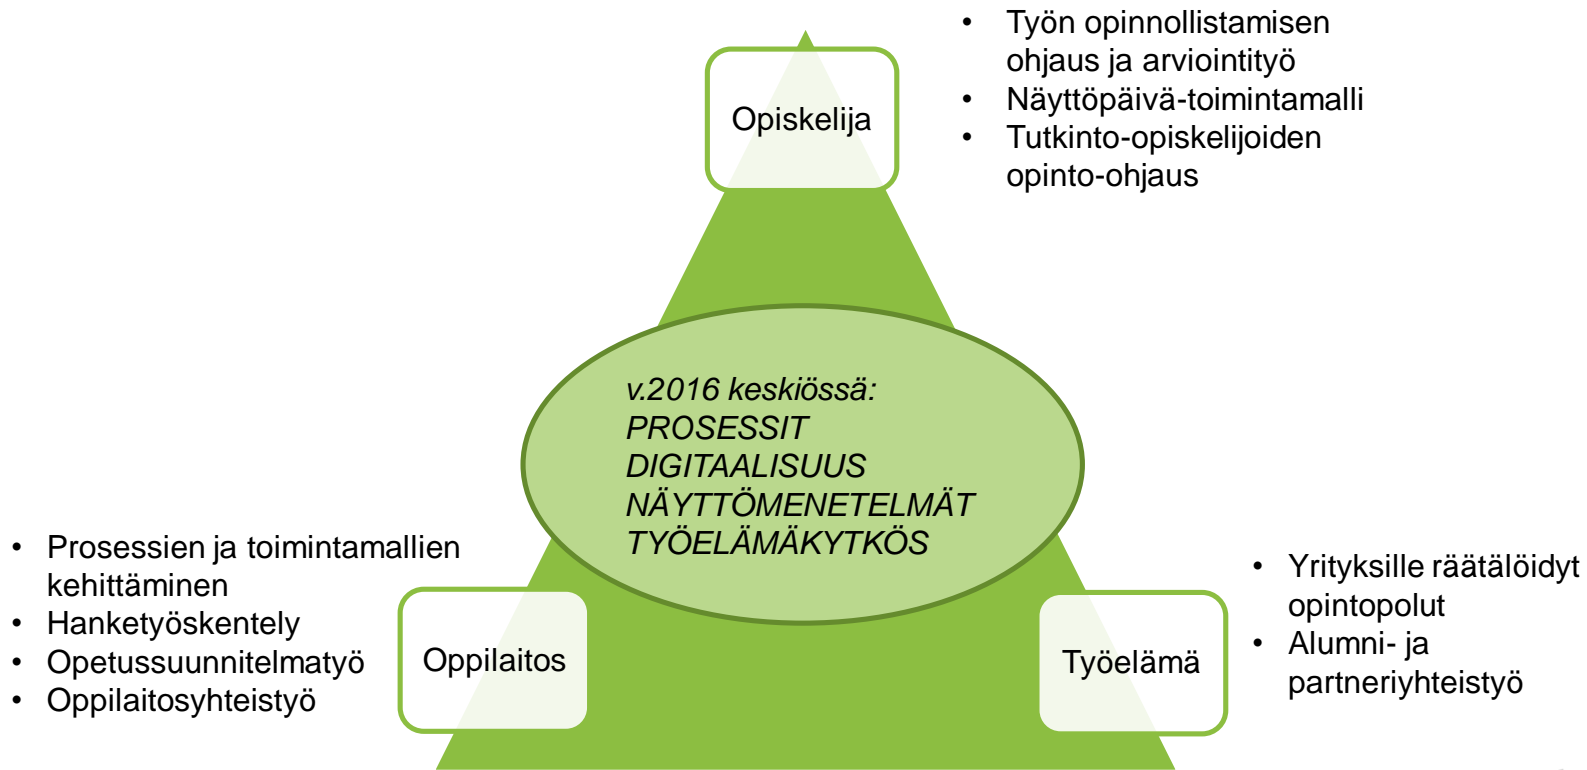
- Työn opinnollistamisen ohjaus ja arviointityö
- Näyttöpäivä-toimintamalli
- Tutkinto-opiskelijoiden opinto-ohjaus

Opiskelija

v.2016 keskiössä:
PROSESSIT
DIGITAALISUUS
NÄYTTÖMENETELMÄT
TYÖELÄMÄKYTKÖS

- Prosessien ja toimintamallien kehittäminen
- Hanketyöskentely
- Opetussuunnitelmatyö
- Oppilaitosyhteistyö

Oppilaitos

Työelämä

- Yrityksille räätälöidyt opintopolut
- Alumni- ja partneriyhteistyö